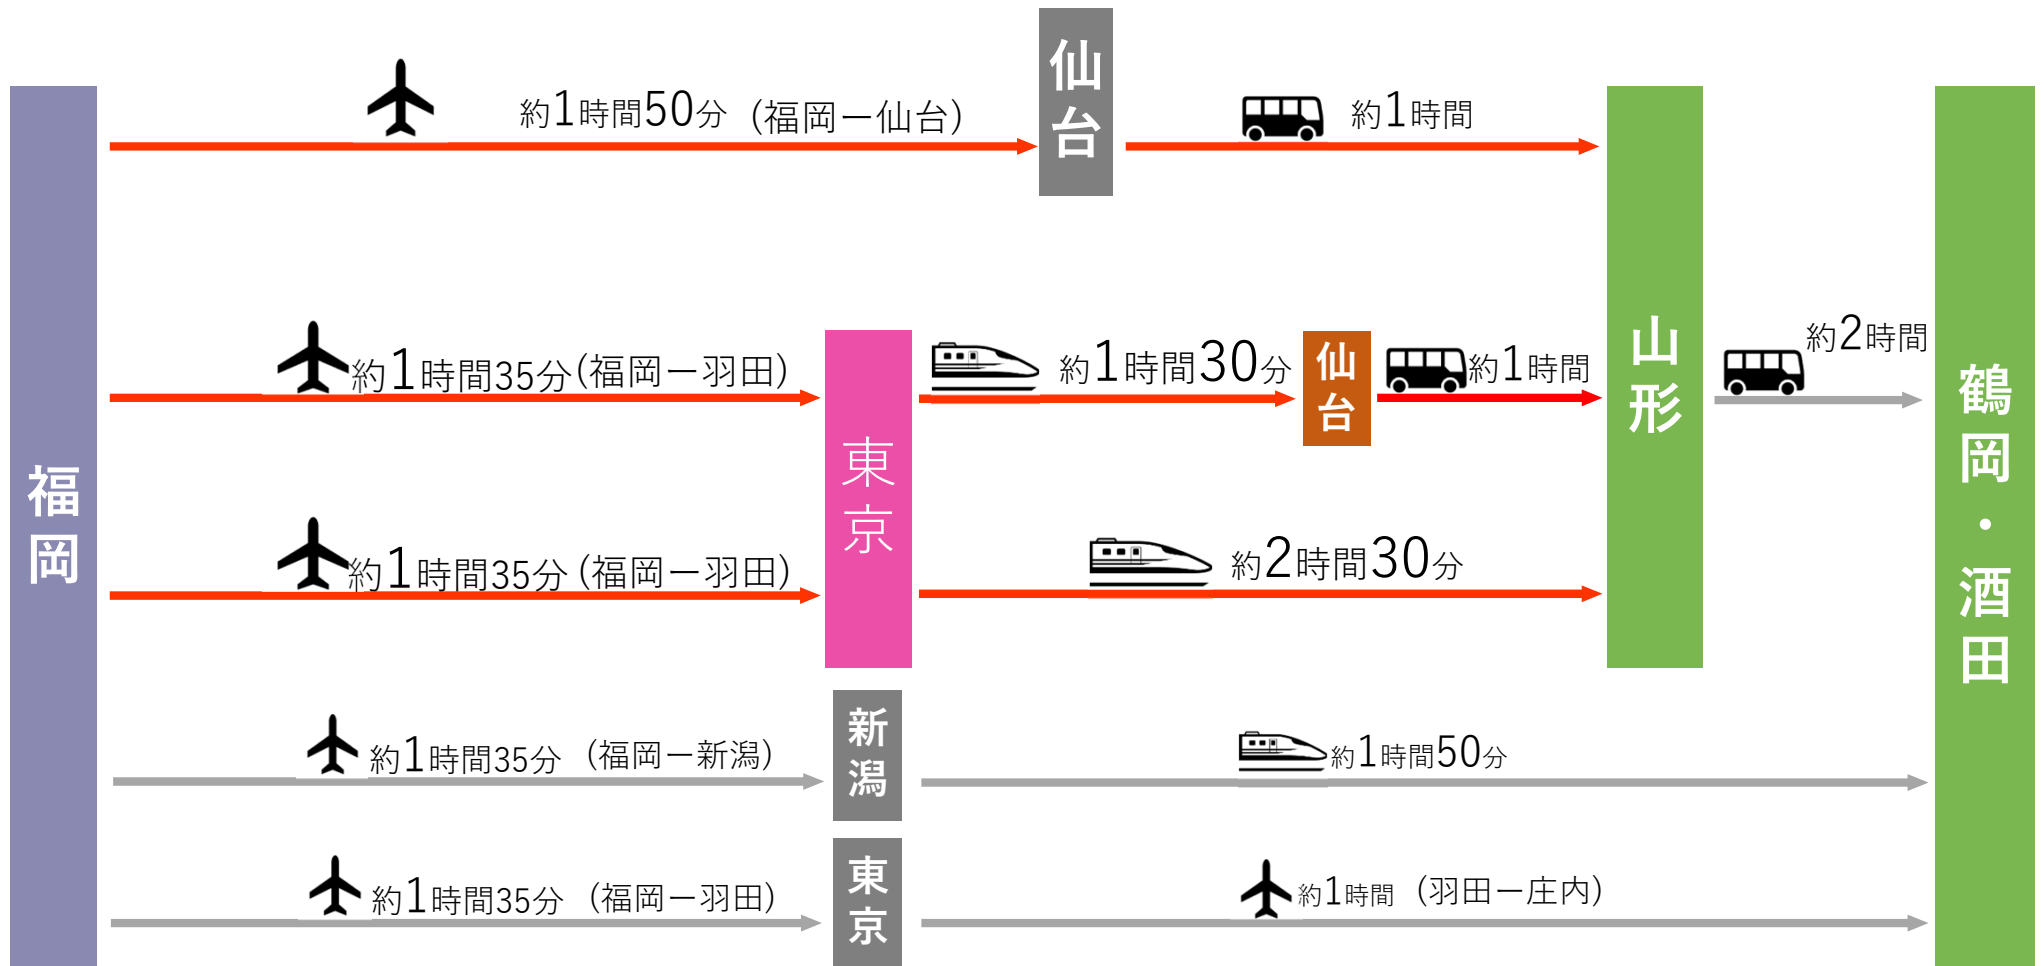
福岡

約1時間50分（福岡ー仙台）

仙台

約1時間

山形

鶴岡・酒田

約1時間35分(福岡ー羽田)

東京

約1時間30分

仙台

約1時間

約2時間

約1時間35分(福岡ー羽田)

約2時間30分

約1時間35分（福岡ー新潟）

新潟

約1時間50分

約1時間35分（福岡ー羽田）

東京

約1時間（羽田ー庄内）